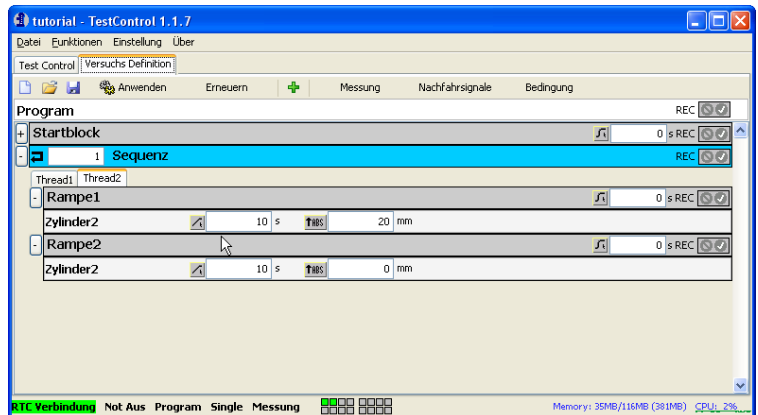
tutorial - TestControl 1.1.7

Datei Funktionen Einstellung Über

Test Control | Versuchs Definition

Anwenden Erneuern Messung Nachfahrsignale Bedingung

Program REC

+ Startblock 0 s REC

- 1 Sequenz REC

Thread1 | Thread2

- Rampe1 0 s REC

Zylinder2 10 s ABS 20 mm

- Rampe2 0 s REC

Zylinder2 10 s ABS 0 mm

RTC Verbindung Not Aus Program Single Messung Memory: 35MB/116MB (381MB) CPU: 2%